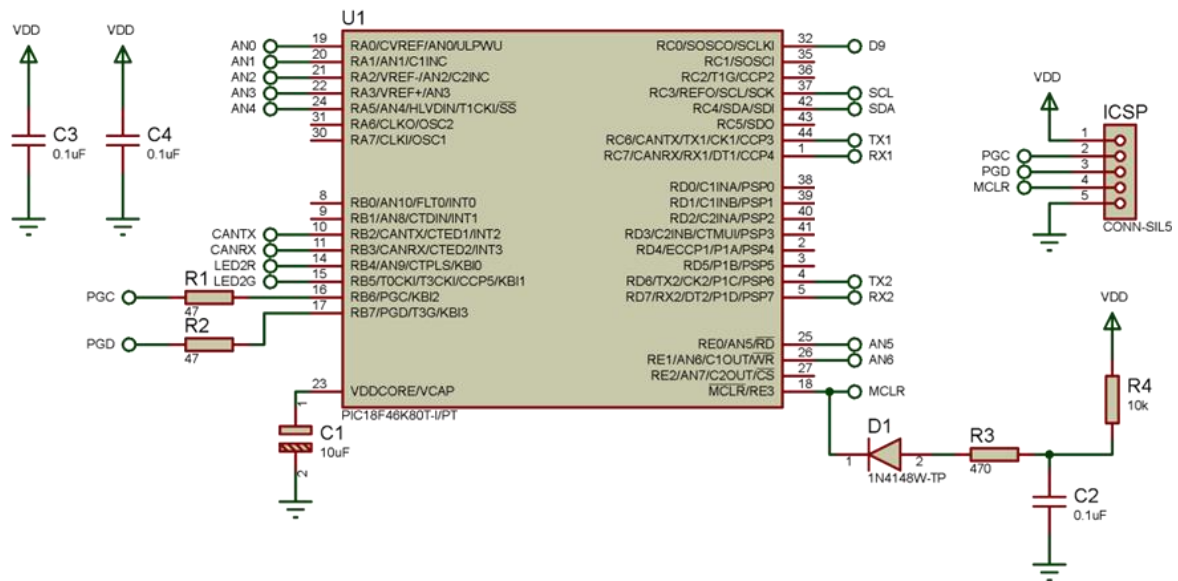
VDD
C3
0.1uF

VDD
C4
0.1uF

U1

AN0 19 RA0/CVREF/AN0/ULPWU
AN1 20 RA1/AN1/C1INC
AN2 21 RA2/VREF-/AN2/C2INC
AN3 22 RA3/VREF+/AN3
AN4 24 RA5/AN4/HLVDIN/T1CKI/$\overline{SS}$
31 RA6/CLKO/OSC2
30 RA7/CLKI/OSC1

8 RB0/AN10/FLT0/INT0
9 RB1/AN8/CTDIN/INT1
CANTX 10 RB2/CANTX/CTED1/INT2
CANRX 11 RB3/CANRX/CTED2/INT3
LED2R 14 RB4/AN9/CTPLS/KBI0
LED2G 15 RB5/T0CKI/T3CKI/CCP5/KBI1
PGC R1 47 16 RB6/PGC/KBI2
PGD R2 47 17 RB7/PGD/T3G/KBI3

23 VDDCORE/VCAP
PIC18F46K80T-I/PT

C1
10uF
1
2

RC0/SOSCO/SCLKI 32 D9
RC1/SOSCI 35
RC2/T1G/CCP2 36
RC3/REFO/SCL/SCK 37 SCL
RC4/SDA/SDI 42 SDA
RC5/SDO 43
RC6/CANTX/TX1/CK1/CCP3 44 TX1
RC7/CANRX/RX1/DT1/CCP4 1 RX1

RD0/C1INA/PSP0 38
RD1/C1INB/PSP1 39
RD2/C2INA/PSP2 40
RD3/C2INB/CTMUI/PSP3 41
RD4/ECCP1/P1A/PSP4 2
RD5/P1B/PSP5 3
RD6/TX2/CK2/P1C/PSP6 4 TX2
RD7/RX2/DT2/P1D/PSP7 5 RX2

RE0/AN5/$\overline{RD}$ 25 AN5
RE1/AN6/C1OUT/$\overline{WR}$ 26 AN6
RE2/AN7/C2OUT/$\overline{CS}$ 27
$\overline{MCLR}$/RE3 18 MCLR

VDD
ICSP
1
PGC 2
PGD 3
MCLR 4
5
CONN-SIL5

VDD
R4
10k

D1
1 2
1N4148W-TP
R3
470

C2
0.1uF